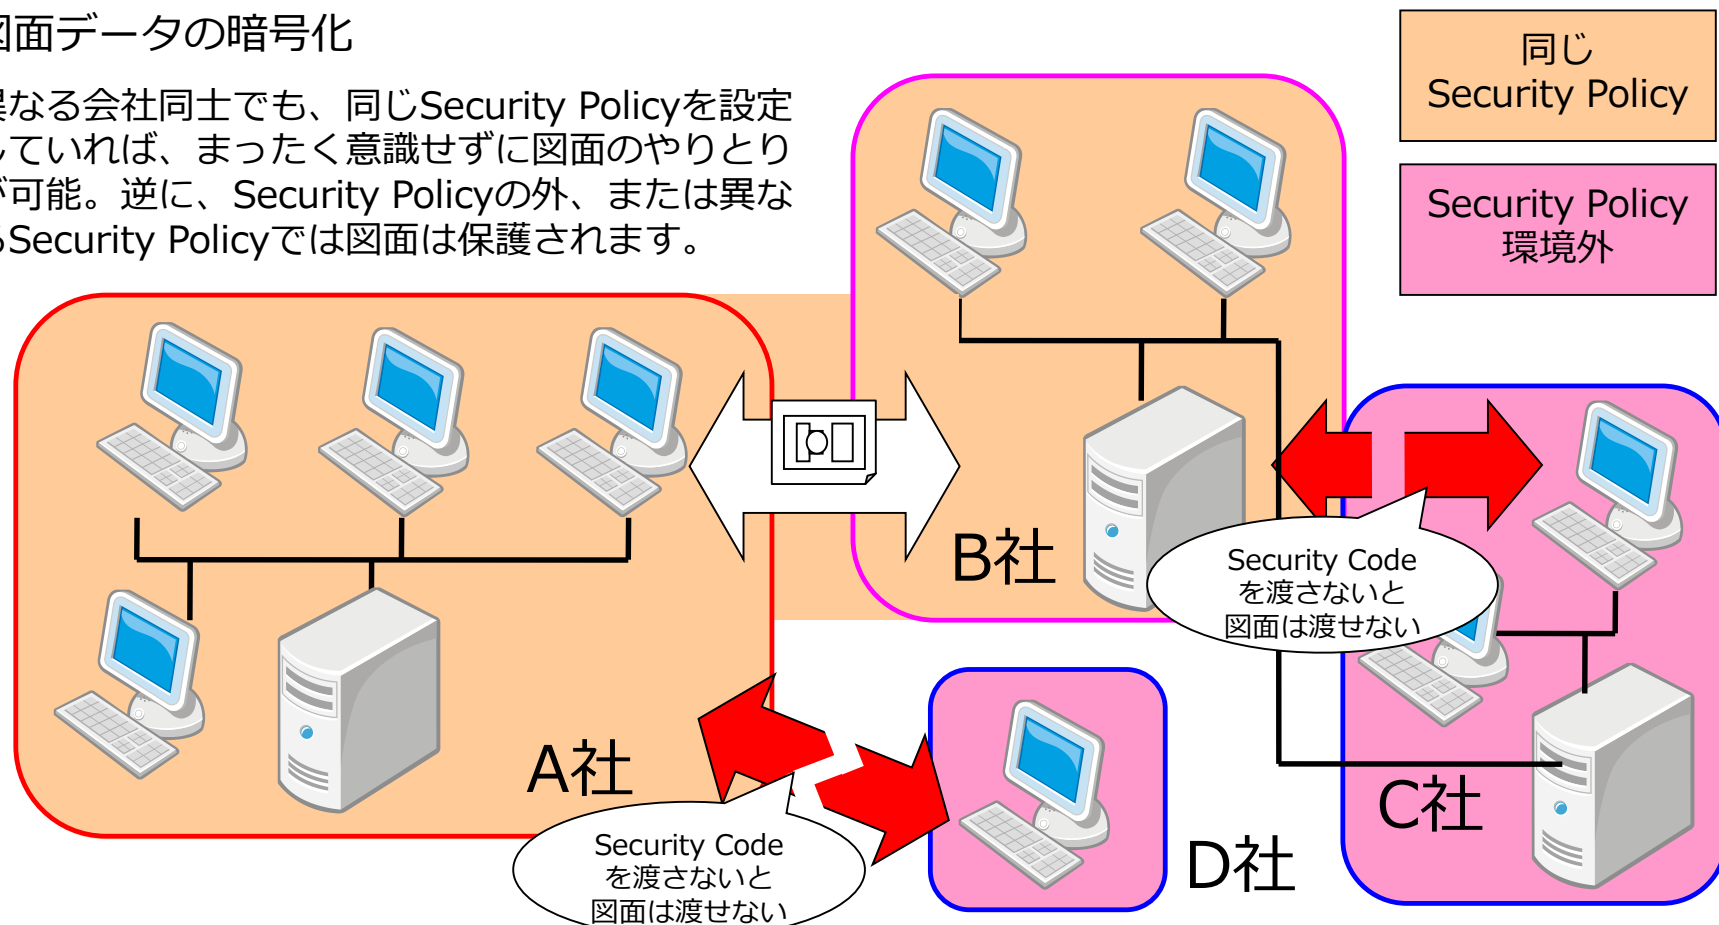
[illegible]図面データの暗号化

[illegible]異なる会社同士でも、同じSecurity Policyを設定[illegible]していれば、まったく意識せずに図面のやりとり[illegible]が可能。逆に、Security Policyの外、または異な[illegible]るSecurity Policyでは図面は保護されます。

同じ
Security Policy

Security Policy
環境外

B社

A社

C社

D社

Security Code
を渡さないと
図面は渡せない

Security Code
を渡さないと
図面は渡せない